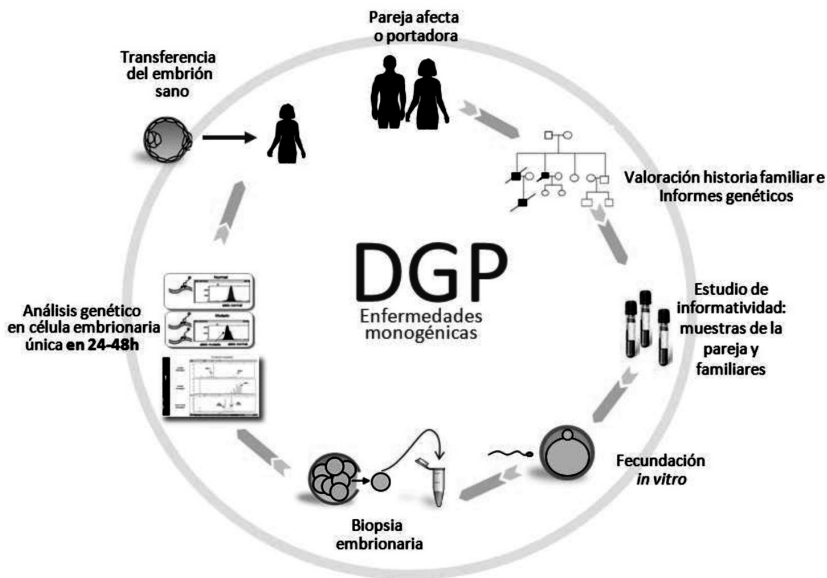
Pareja afecta o portadora

Transferencia del embrión sano

Valoración historia familiar e Informes genéticos

DGP
Enfermedades monogénicas

Estudio de informatividad: muestras de la pareja y familiares

Análisis genético en célula embrionaria única **en 24-48h**

Fecundación *in vitro*

Biopsia embrionaria